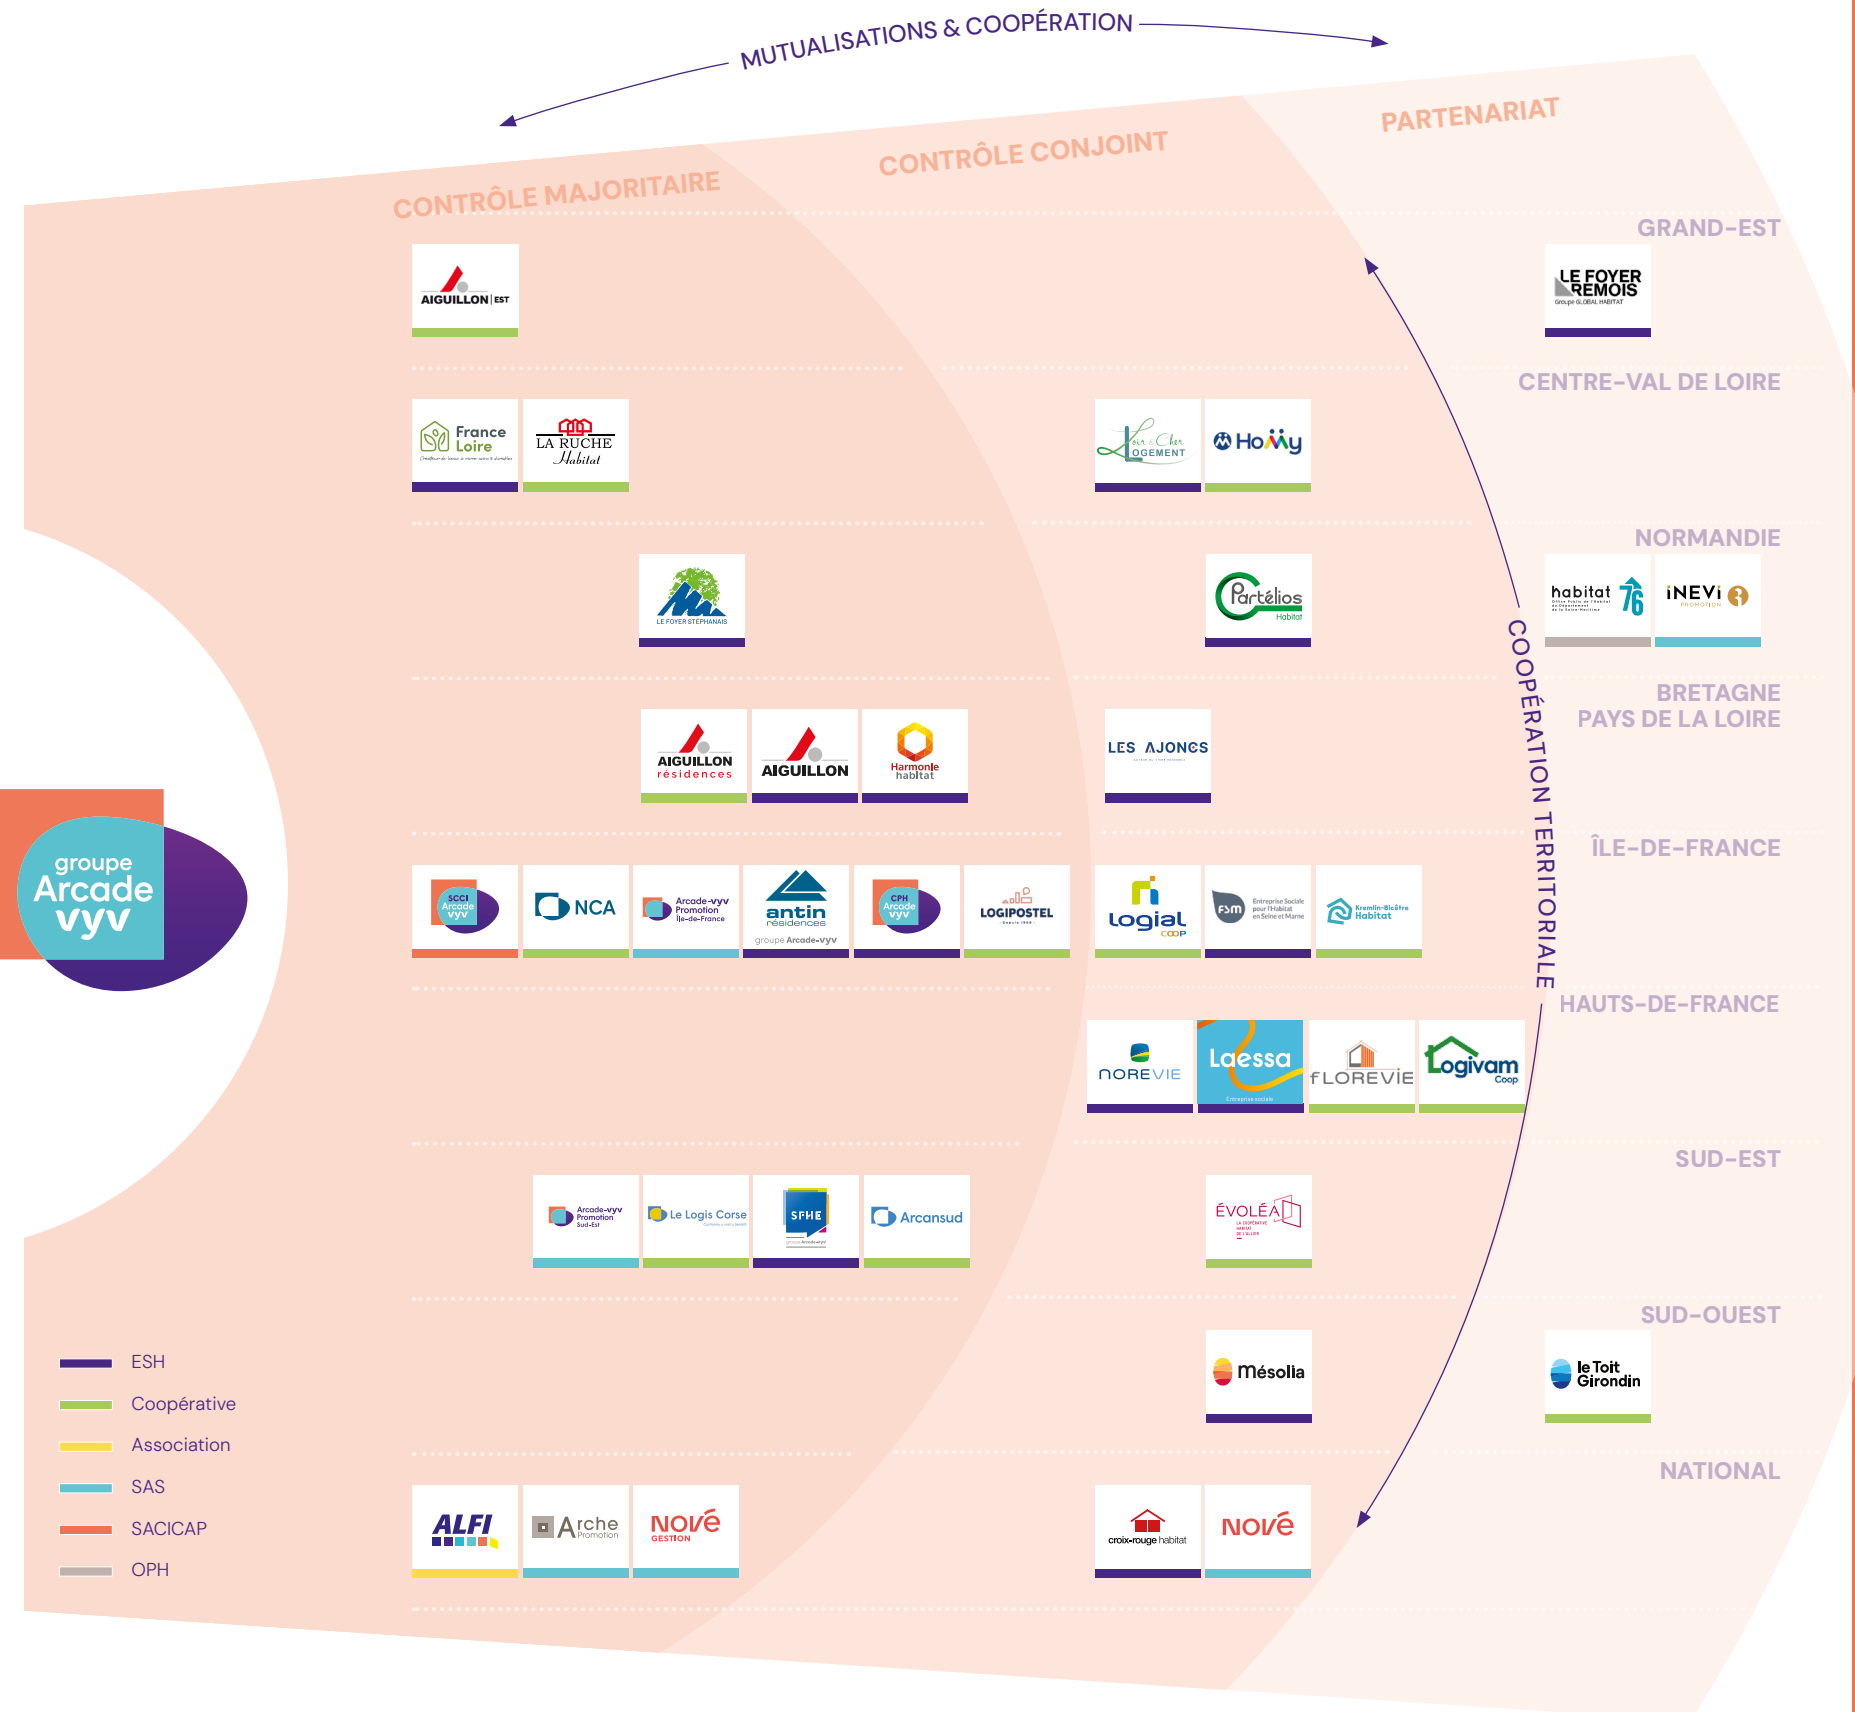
MUTUALISATIONS & COOPÉRATION

CONTRÔLE MAJORITAIRE

CONTRÔLE CONJOINT

PARTENARIAT

GRAND-EST

AIGUILLON | EST

LE FOYER REMOIS
Groupe GLOBAL HABITAT

CENTRE-VAL DE LOIRE

France Loire

LA RUCHE Habitat

Loir & Cher LOGEMENT

Homy

NORMANDIE

LE FOYER STÉPHANAIS

Partélios Habitat

habitat 76

iNEVi PROMOTION

BRETAGNE PAYS DE LA LOIRE

AIGUILLON résidences

AIGUILLON

Harmonie habitat

LES AJONCS

ÎLE-DE-FRANCE

groupe Arcade vyv

SCCI Arcade vyv

NCA

Arcade-vyv Promotion Île-de-France

antin résidences
groupe Arcade-vyv

CPH Arcade vyv

LOGIPOSTEL

logial COOP

FSM Entreprise Sociale pour l'Habitat en Seine et Marne

Kremlin-Bicêtre Habitat

COOPÉRATION TERRITORIALE

HAUTS-DE-FRANCE

NOREVIE

Laessa

FLOREVIE

Logivam Coop

SUD-EST

Arcade-vyv Promotion Sud-Est

Le Logis Corse

SFHE

Arcansud

ÉVOLÉA

SUD-OUEST

Mésolia

le Toit Girondin

NATIONAL

ESH
Coopérative
Association
SAS
SACICAP
OPH

ALFI

Arche Promotion

NOVÉ GESTION

croix-rouge habitat

NOVÉ